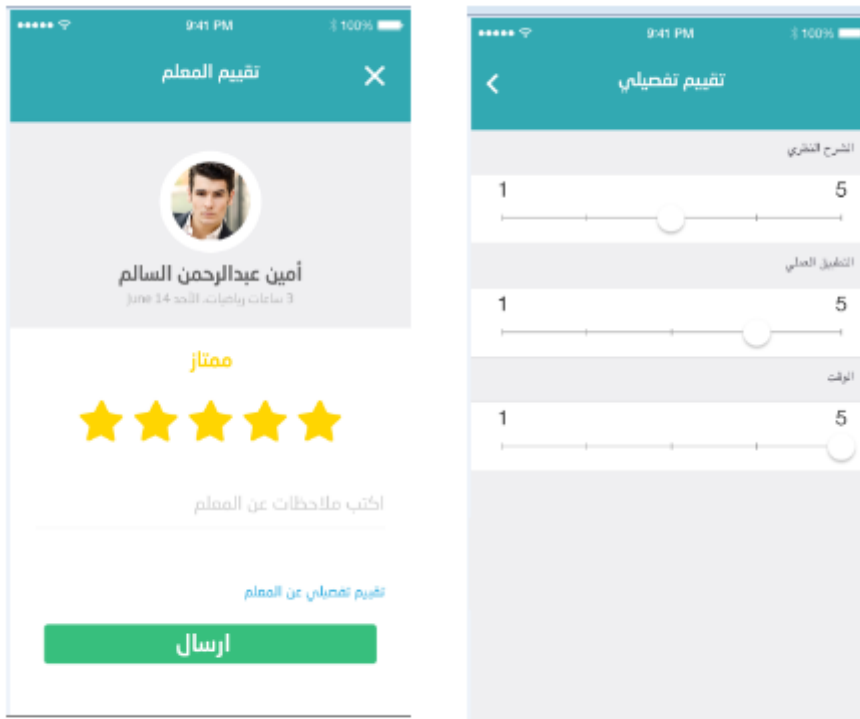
9:41 PM 100%

تقييم المعلم

أمين عبدالرحمن السالم

3 ساعات رياضيات، الأحد 14 june

ممتاز

اكتب ملاحظات عن المعلم

تقييم تفصيلي عن المعلم

ارسال

9:41 PM 100%

تقييم تفصيلي

الشرح النظري

1 5

التطبيق العملي

1 5

الوقت

1 5